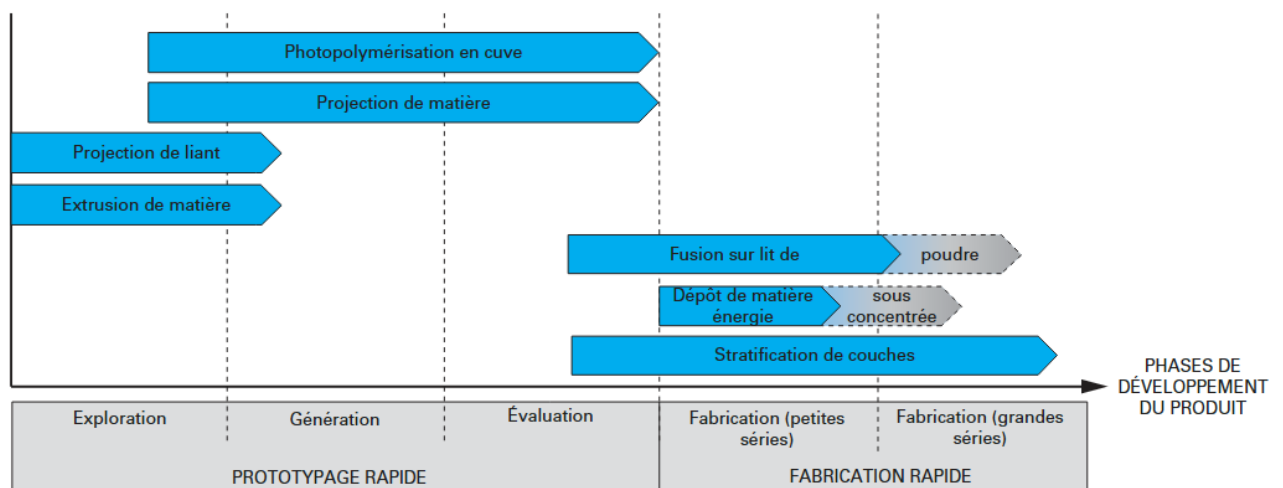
Photopolymérisation en cuve

Projection de matière

Projection de liant

Extrusion de matière

Fusion sur lit de poudre

Dépôt de matière sous énergie concentrée

Stratification de couches

PHASES DE DÉVELOPPEMENT DU PRODUIT

| Exploration | Génération | Évaluation | Fabrication (petites séries) | Fabrication (grandes séries) |
|---|---|---|---|---|
| PROTOTYPAGE RAPIDE | | | FABRICATION RAPIDE | |